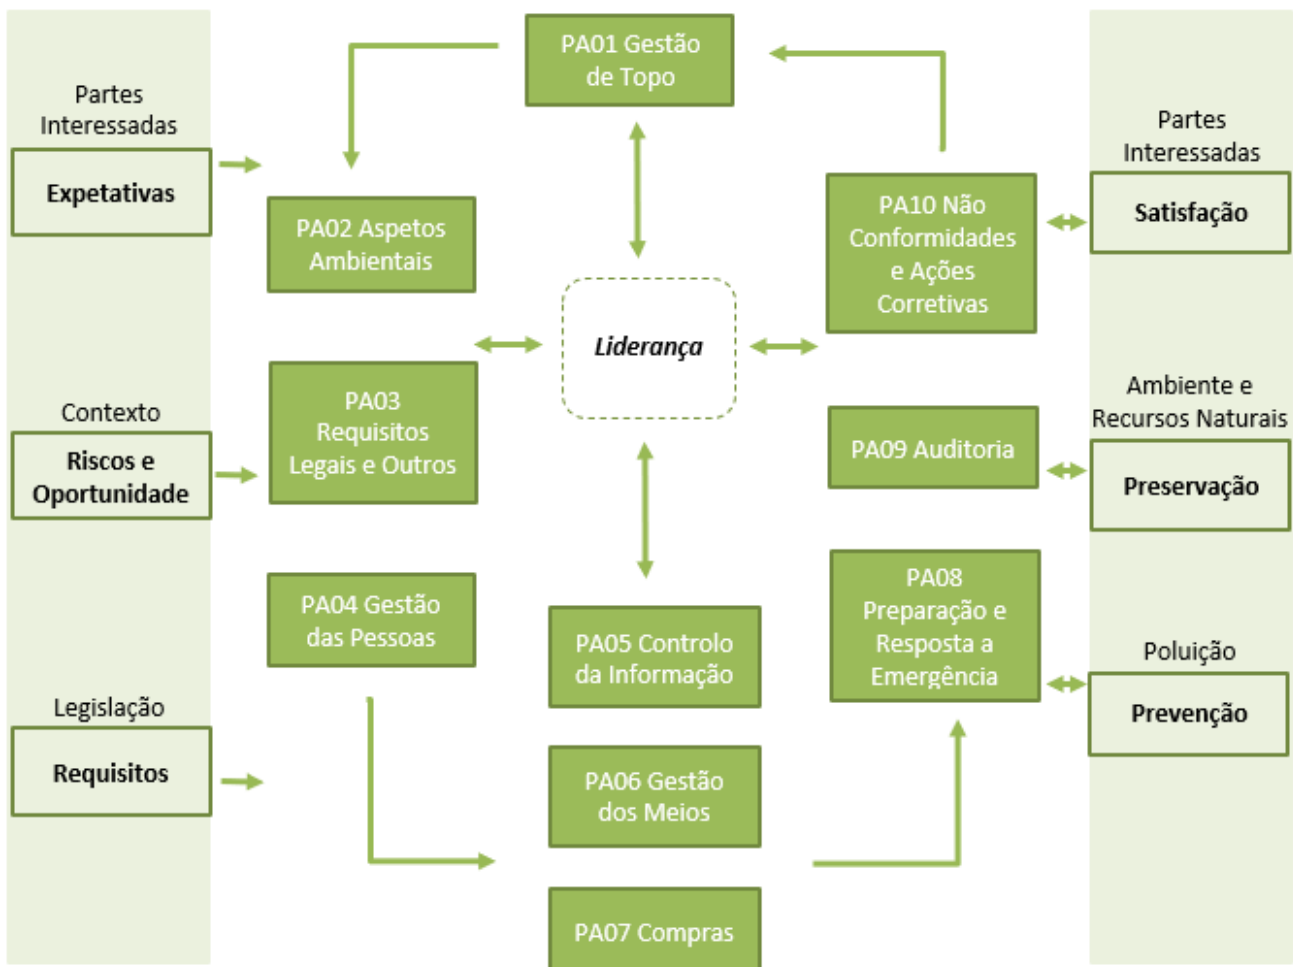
Partes Interessadas

Expetativas

Contexto

Riscos e Oportunidade

Legislação

Requisitos

PA01 Gestão de Topo

PA02 Aspetos Ambientais

PA03 Requisitos Legais e Outros

PA04 Gestão das Pessoas

Liderança

PA05 Controlo da Informação

PA06 Gestão dos Meios

PA07 Compras

PA10 Não Conformidades e Ações Corretivas

PA09 Auditoria

PA08 Preparação e Resposta a Emergência

Partes Interessadas

Satisfação

Ambiente e Recursos Naturais

Preservação

Poluição

Prevenção